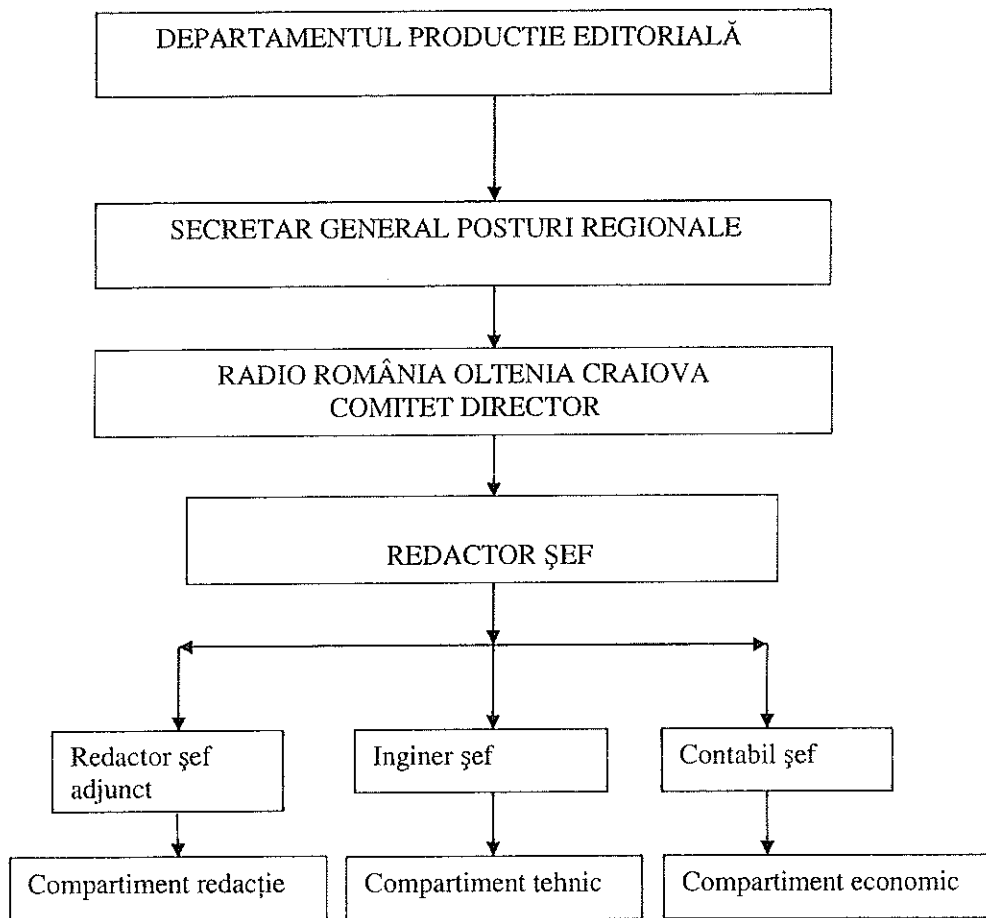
DEPARTAMENTUL PRODUCTIE EDITORIALĂ

SECRETAR GENERAL POSTURI REGIONALE

RADIO ROMÂNIA OLTENIA CRAIOVA
COMITET DIRECTOR

REDACTOR ŞEF

Redactor şef adjunct

Inginer şef

Contabil şef

Compartiment redacţie

Compartiment tehnic

Compartiment economic